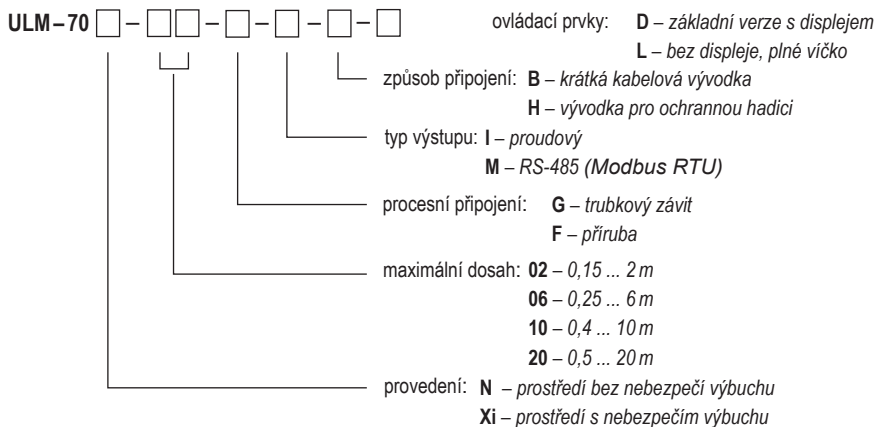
ULM – 70 □ – □□ – □ – □ – □ – □

ovládací prvky: **D** – *základní verze s displejem*
**L** – *bez displeje, plné víčko*

způsob připojení: **B** – *krátká kabelová vývodka*
**H** – *vývodka pro ochrannou hadici*

typ výstupu: **I** – *proudový*
**M** – *RS-485 (Modbus RTU)*

procesní připojení: **G** – *trubkový závit*
**F** – *příruba*

maximální dosah: **02** – *0,15 ... 2 m*
**06** – *0,25 ... 6 m*
**10** – *0,4 ... 10 m*
**20** – *0,5 ... 20 m*

provedení: **N** – *prostředí bez nebezpečí výbuchu*
**Xi** – *prostředí s nebezpečím výbuchu*